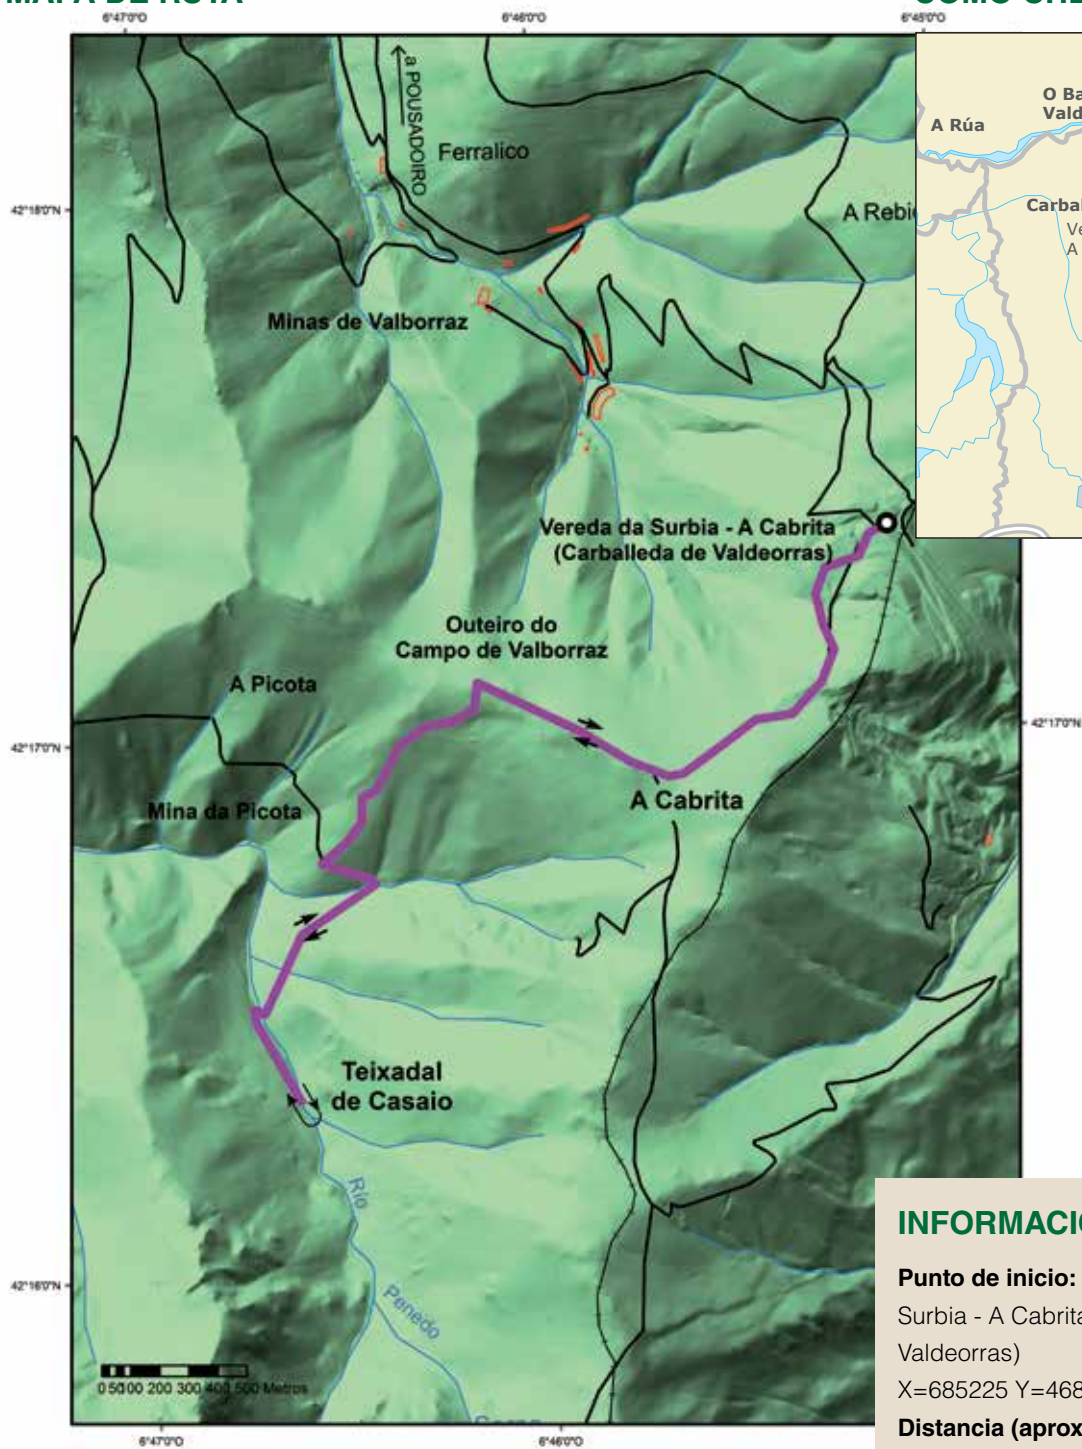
MAPA DE RUTA

6°47'0"O
6°46'0"O
6°45'0"O

42°18'0"N
42°17'0"N
42°16'0"N

a POUSADOIRO
Ferralico
A Rebi
Minas de Valborraz
Vereda da Surbia - A Cabrita (Carballeda de Valdeorras)
Outeiro do Campo de Valborraz
A Picota
A Cabrita
Mina da Picota
Teixadal de Casaio
Río Penedo

0 50 100 200 300 400 500 Metros

6°47'0"O
6°46'0"O
42°17'0"N

A Rúa
O Ba
Vald
Carbal
Ve
A

INFORMACIÓ
Punto de inicio:
Surbia - A Cabrita
Valdeorras)
X=685225 Y=468
Distancia (aprox